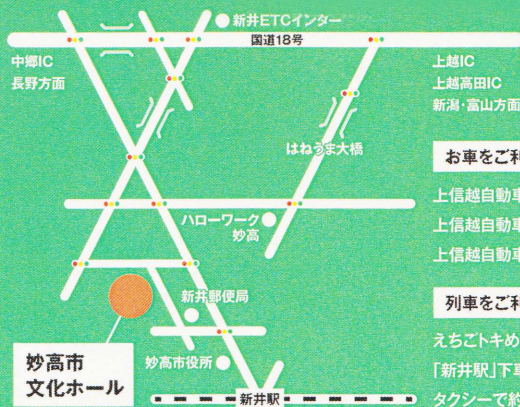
新井ETCインター

国道18号

中郷IC
長野方面

上越IC
上越高田IC
新潟·富山方面

はねうま大橋

お車をご利

上信越自動車
上信越自動車
上信越自動車

ハローワーク
妙高

新井郵便局

列車をご利

えちごトキめ
「新井駅」下車
タクシーで約

妙高市役所

妙高市
文化ホール

新井駅